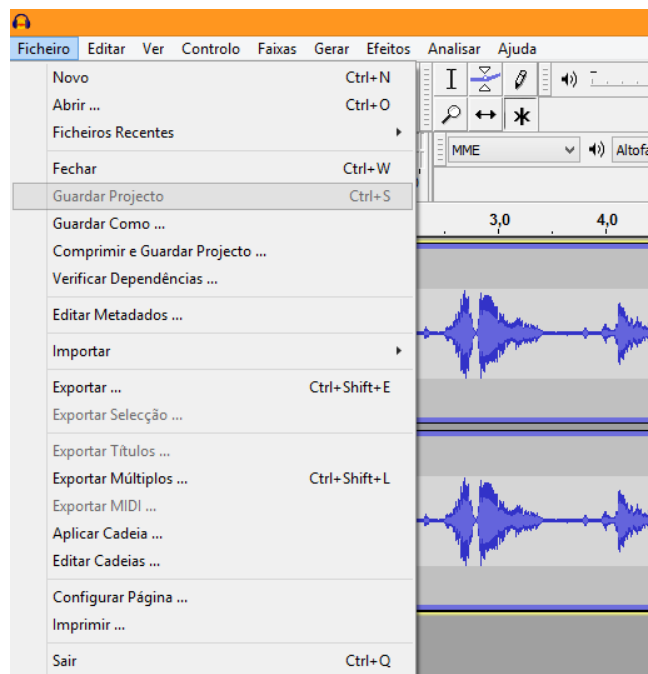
Ficheiro Editar Ver Controlo Faixas Gerar Efeitos Analisar Ajuda

Novo Ctrl+N
Abrir ... Ctrl+O
Ficheiros Recentes
Fechar Ctrl+W
Guardar Projecto Ctrl+S
Guardar Como ...
Comprimir e Guardar Projecto ...
Verificar Dependências ...
Editar Metadados ...
Importar
Exportar ... Ctrl+Shift+E
Exportar Selecção ...
Exportar Títulos ...
Exportar Múltiplos ... Ctrl+Shift+L
Exportar MIDI ...
Aplicar Cadeia ...
Editar Cadeias ...
Configurar Página ...
Imprimir ...
Sair Ctrl+Q

MME
Altofa

3,0
4,0